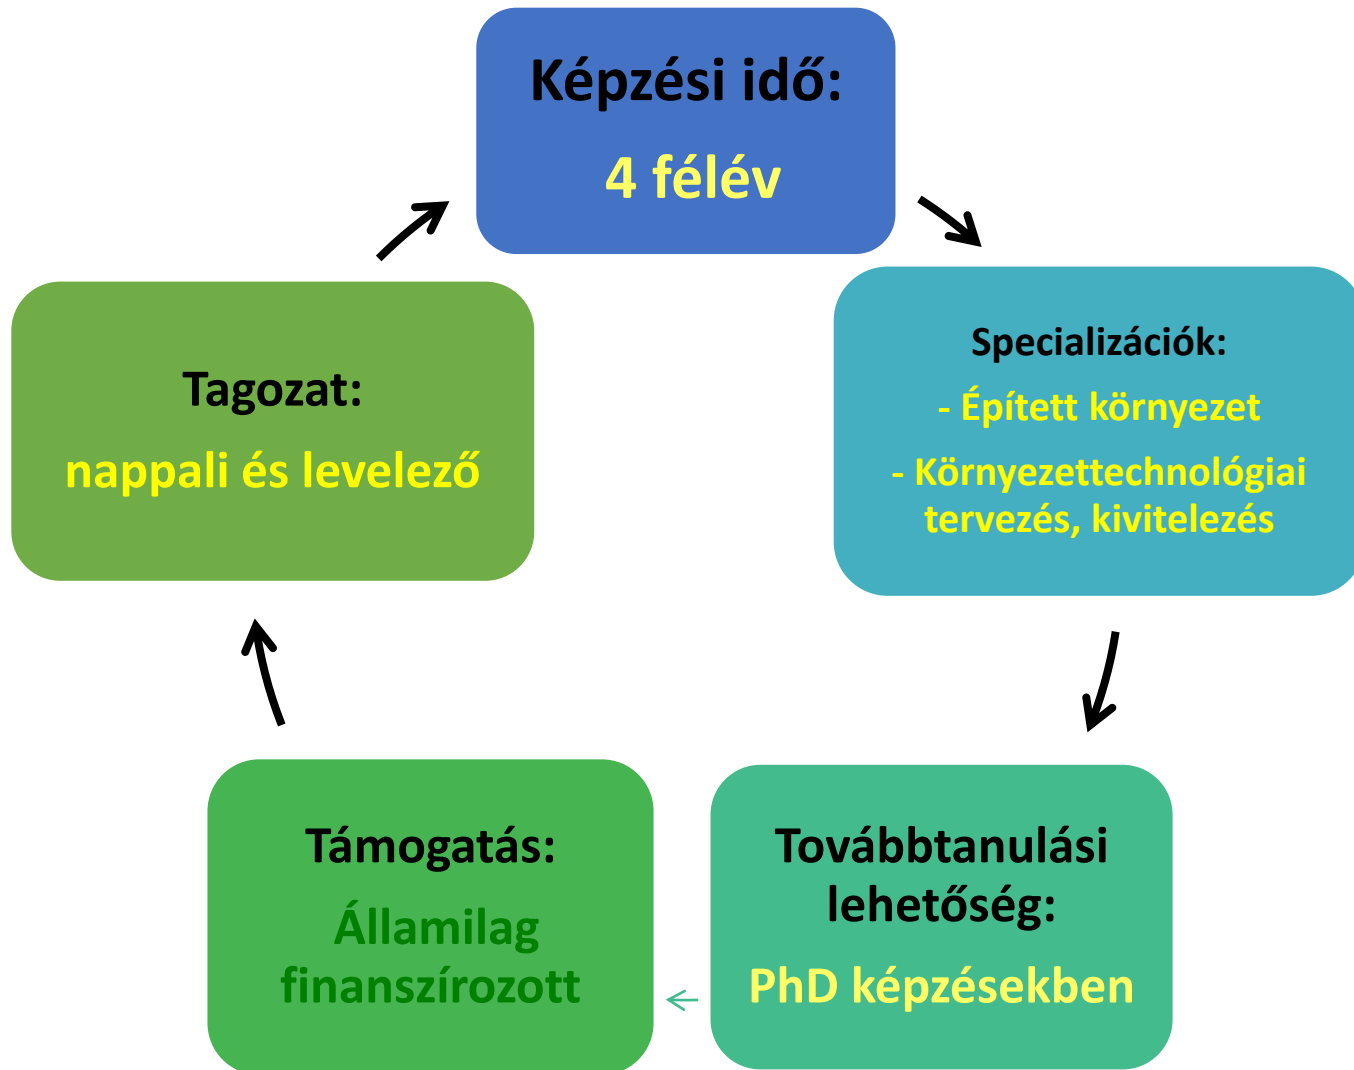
Képzési idő:
4 félév

Specializációk:
- Épített környezet
- Környezettechnológiai tervezés, kivitelezés

Továbbtanulási lehetőség:
PhD képzésekben

Támogatás:
Államilag finanszírozott

Tagozat:
nappali és levelező